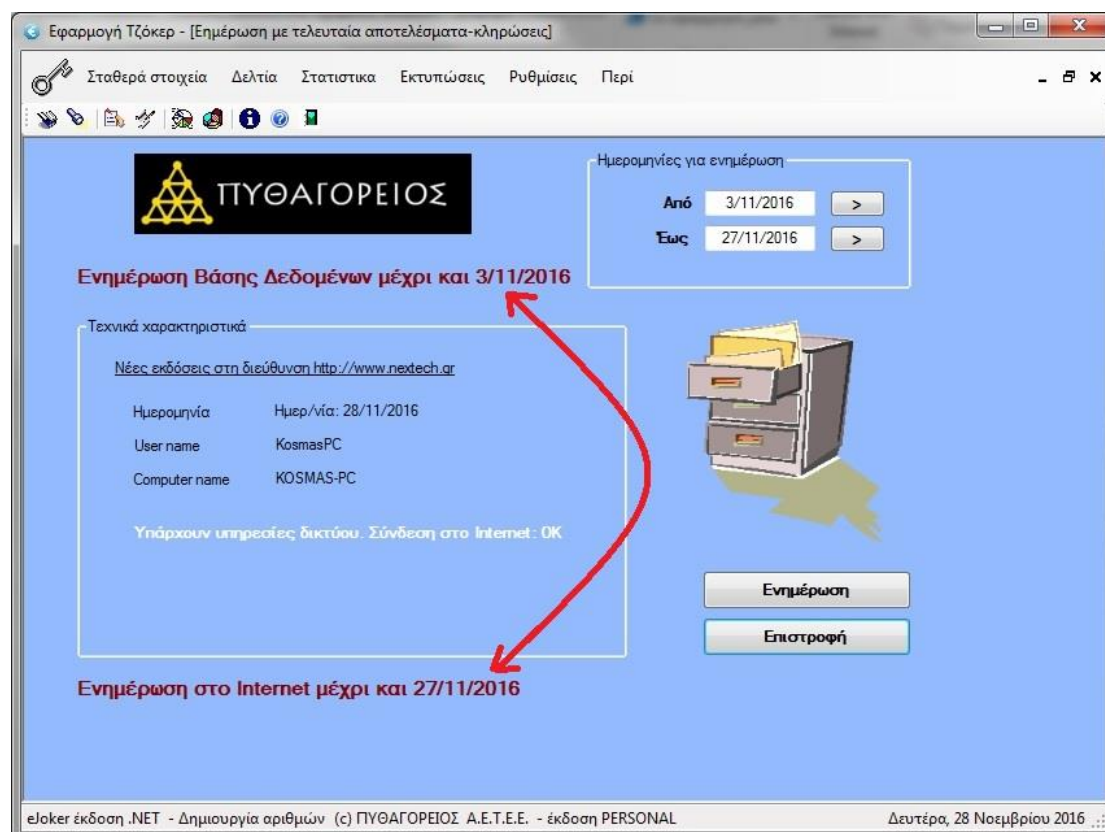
Εφαρμογή Τζόκερ - [Ενημέρωση με τελευταία αποτελέσματα-κληρώσεις]

Σταθερά στοιχεία Δελτία Στατιστικα Εκτυπώσεις Ρυθμίσεις Περί

ΠΥΘΑΓΟΡΕΙΟΣ

Ημερομηνίες για ενημέρωση

Από 3/11/2016 >

Εως 27/11/2016 >

Ενημέρωση Βάσης Δεδομένων μέχρι και 3/11/2016

Τεχνικά χαρακτηριστικά

Νέες εκδόσεις στη διεύθυνση http://www.nextech.gr

Ημερομηνία Ημερ/νία: 28/11/2016

User name KosmasPC

Computer name KOSMAS-PC

Υπάρχουν υπηρεσίες δικτύου. Σύνδεση στο Internet: OK

Ενημέρωση

Επιστροφή

Ενημέρωση στο Internet μέχρι και 27/11/2016

eJoker έκδοση .NET - Δημιουργία αριθμών (c) ΠΥΘΑΓΟΡΕΙΟΣ Α.Ε.Τ.Ε.Ε. - έκδοση PERSONAL

Δευτέρα, 28 Νοεμβρίου 2016